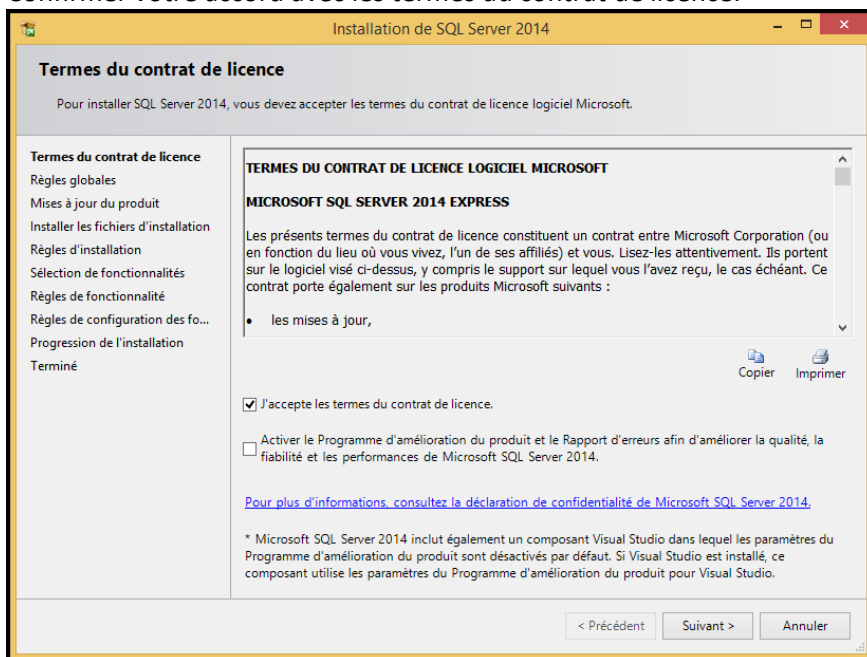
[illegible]

Installation de SQL Server 2014

Termes du contrat de licence

Pour installer SQL Server 2014, vous devez accepter les termes du contrat de licence logiciel Microsoft.

Termes du contrat de licence
Règles globales
Mises à jour du produit
Installer les fichiers d'installation
Règles d'installation
Sélection de fonctionnalités
Règles de fonctionnalité
Règles de configuration des fo...
Progression de l'installation
Terminé

TERMES DU CONTRAT DE LICENCE LOGICIEL MICROSOFT

MICROSOFT SQL SERVER 2014 EXPRESS

Les présents termes du contrat de licence constituent un contrat entre Microsoft Corporation (ou en fonction du lieu où vous vivez, l'un de ses affiliés) et vous. Lisez-les attentivement. Ils portent sur le logiciel visé ci-dessus, y compris le support sur lequel vous l'avez reçu, le cas échéant. Ce contrat porte également sur les produits Microsoft suivants :

• les mises à jour,

Copier Imprimer

J'accepte les termes du contrat de licence.

Activer le Programme d'amélioration du produit et le Rapport d'erreurs afin d'améliorer la qualité, la fiabilité et les performances de Microsoft SQL Server 2014.

Pour plus d'informations, consultez la déclaration de confidentialité de Microsoft SQL Server 2014.

* Microsoft SQL Server 2014 inclut également un composant Visual Studio dans lequel les paramètres du Programme d'amélioration du produit sont désactivés par défaut. Si Visual Studio est installé, ce composant utilise les paramètres du Programme d'amélioration du produit pour Visual Studio.

< Précédent Suivant > Annuler